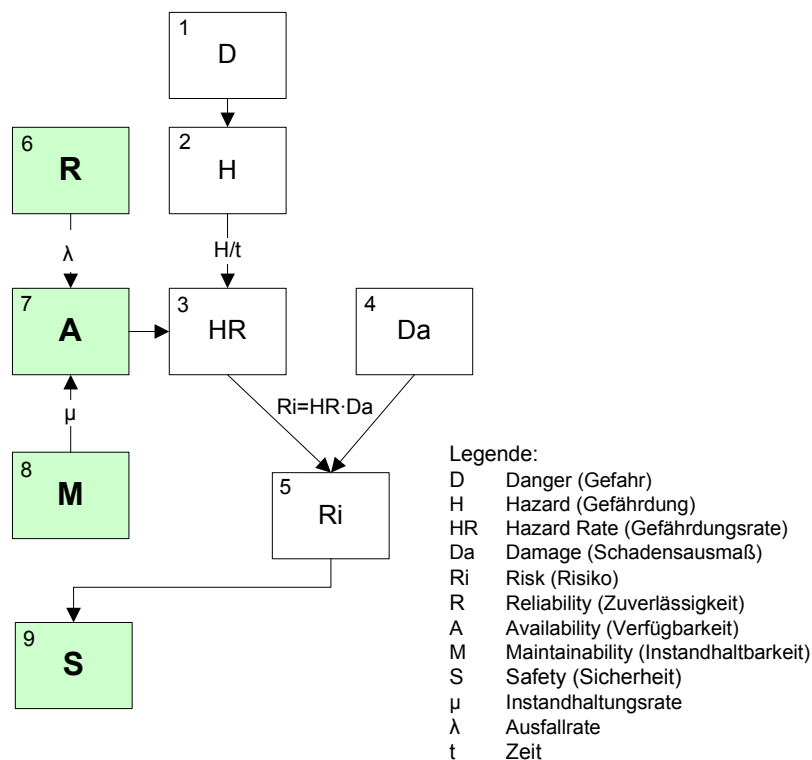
1
D

2
H

6
R

λ

H/t

7
A

3
HR

4
Da

μ

Ri=HR·Da

8
M

5
Ri

9
S

Legende:

| | |
|---|---|
| D | Danger (Gefahr) |
| H | Hazard (Gefährdung) |
| HR | Hazard Rate (Gefährdungsrate) |
| Da | Damage (Schadensausmaß) |
| Ri | Risk (Risiko) |
| R | Reliability (Zuverlässigkeit) |
| A | Availability (Verfügbarkeit) |
| M | Maintainability (Instandhaltbarkeit) |
| S | Safety (Sicherheit) |
| μ | Instandhaltungsrate |
| λ | Ausfallrate |
| t | Zeit |